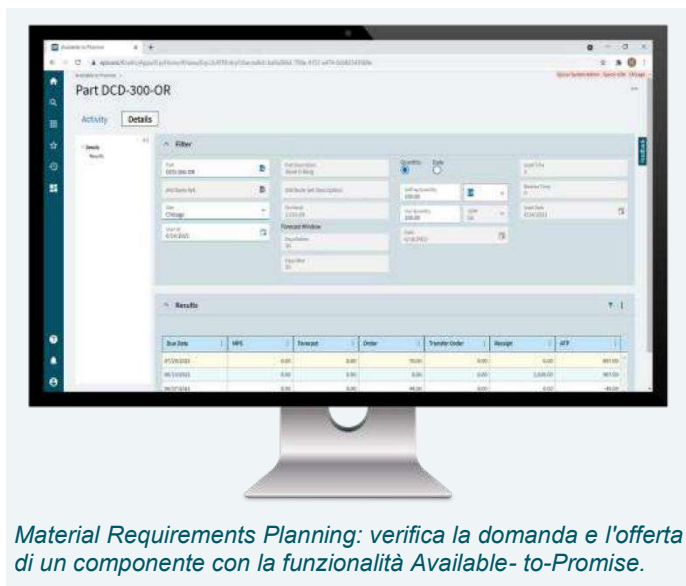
Part DCD-300-OR

Activity Details

Filter

Results

| Due Date | MPS | Forecast | Order | Transfer Order | Receipt | ATP |
|---|---|---|---|---|---|---|
| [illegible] | 0.00 | 0.00 | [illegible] | 0.00 | 0.00 | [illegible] |
| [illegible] | 0.00 | 0.00 | 0.00 | 0.00 | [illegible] | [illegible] |
| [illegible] | 0.00 | 0.00 | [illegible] | 0.00 | 0.00 | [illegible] |

Material Requirements Planning: verifica la domanda e l'offerta di un componente con la funzionalità Available- to-Promise.